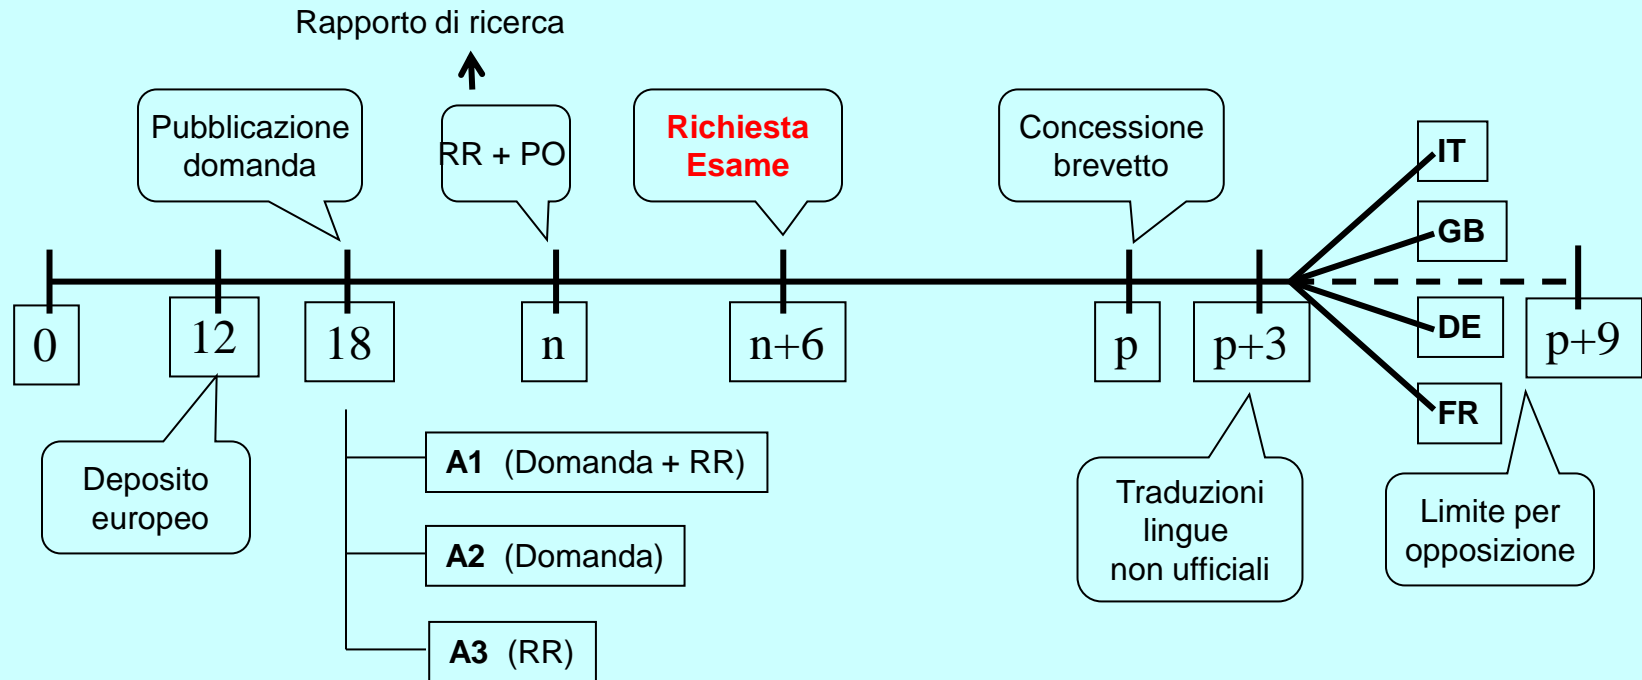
Rapporto di ricerca

Pubblicazione domanda

RR + PO

Richiesta Esame

Concessione brevetto

IT

GB

DE

FR

0

12

18

n

n+6

p

p+3

p+9

Deposito europeo

A1 (Domanda + RR)

A2 (Domanda)

A3 (RR)

Traduzioni lingue non ufficiali

Limite per opposizione